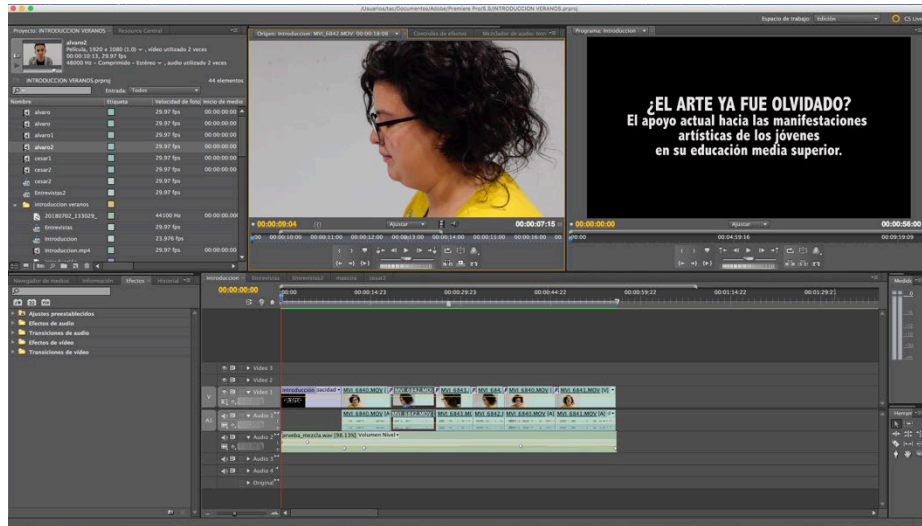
/Usuarios/tec/Documentos/Adobe/Premiere Pro/6.0/INTRODUCCION VERANOS.prproj

Espacio de trabajo: Edición

CS Live

Proyecto: INTRODUCCION VERANOS

Recurso Central

alvaro2
Película, 1920 x 1080 (1.0) ▾, vídeo utilizado 2 veces
00:00:10:13, 29.97 fps
48000 Hz - Estéreo ▾, audio utilizado 2 veces

INTRODUCCION VERANOS.prproj

44 elementos

Entrada: Todos

| Nombre | Etiqueta | Velocidad de fotog | Inicio de medio |
|---|---|---|---|
| alvaro | | 29.97 fps | 00:00:00:00 |
| alvaro | | 29.97 fps | 00:00:00:00 |
| alvaro1 | | 29.97 fps | 00:00:00:00 |
| alvaro2 | | 29.97 fps | 00:00:00:00 |
| cesar1 | | 29.97 fps | 00:00:00:00 |
| cesar2 | | 29.97 fps | 00:00:00:00 |
| cesar2 | | 29.97 fps | |
| Entrevistas2 | | 29.97 fps | |
| introduccion veranos | | | |
| 20180702_133029_ | | 44100 Hz | 00:00:00:00 |
| Entrevistas | | 29.97 fps | |
| Introduccion | | 23.976 fps | |
| introduccion.mp4 | | 29.97 fps | 00:00:00:00 |

Origen: Introduccion: MVI_6842.MOV: 00:00:18:08

Controles de efectos

Mezclador de audio: Intro

Programa: Introduccion

¿EL ARTE YA FUE OLVIDADO?
El apoyo actual hacia las manifestaciones artísticas de los jóvenes en su educación media superior.

00:00:09:04

Ajustar

00:00:07:15

00:00:10:00 00:00:11:00 00:00:12:00 00:00:13:00 00:00:14:00 00:00:15:00 00:00:16:00 00:

00:00:00:00

Ajustar

00:00:56:00

00:00 00:04:59:16 00:09:59:09

Navegador de medios

Información

Efectos

Historial

Ajustes preestablecidos
Efectos de audio
Transiciones de audio
Efectos de vídeo
Transiciones de vídeo

Introduccion

Entrevistas

Entrevistas2

muestra

cesar2

00:00:00:00

00:00

00:00:14:23

00:00:29:23

00:00:44:22

00:00:59:22

00:01:14:22

00:01:29:2

Vídeo 3

Vídeo 2

Vídeo 1

Audio 1

Audio 2

Audio 3

Audio 4

Original

V

A1

introduccion

Opacidad

MVI 6840.MOV

MVI 6842.MO

MVI 6843

MVI 6842

MVI 6840.MOV

MVI 6841.MOV [V]

MVI 6840.MOV [A]

MVI 6842.MOV

MVI 6843.MO

MVI 6842

MVI 6840.MOV [A]

MVI 6841.MOV [A]

prueba_mezcla.wav [98.13%]

Volumen:Nivel

Medidc

Herram